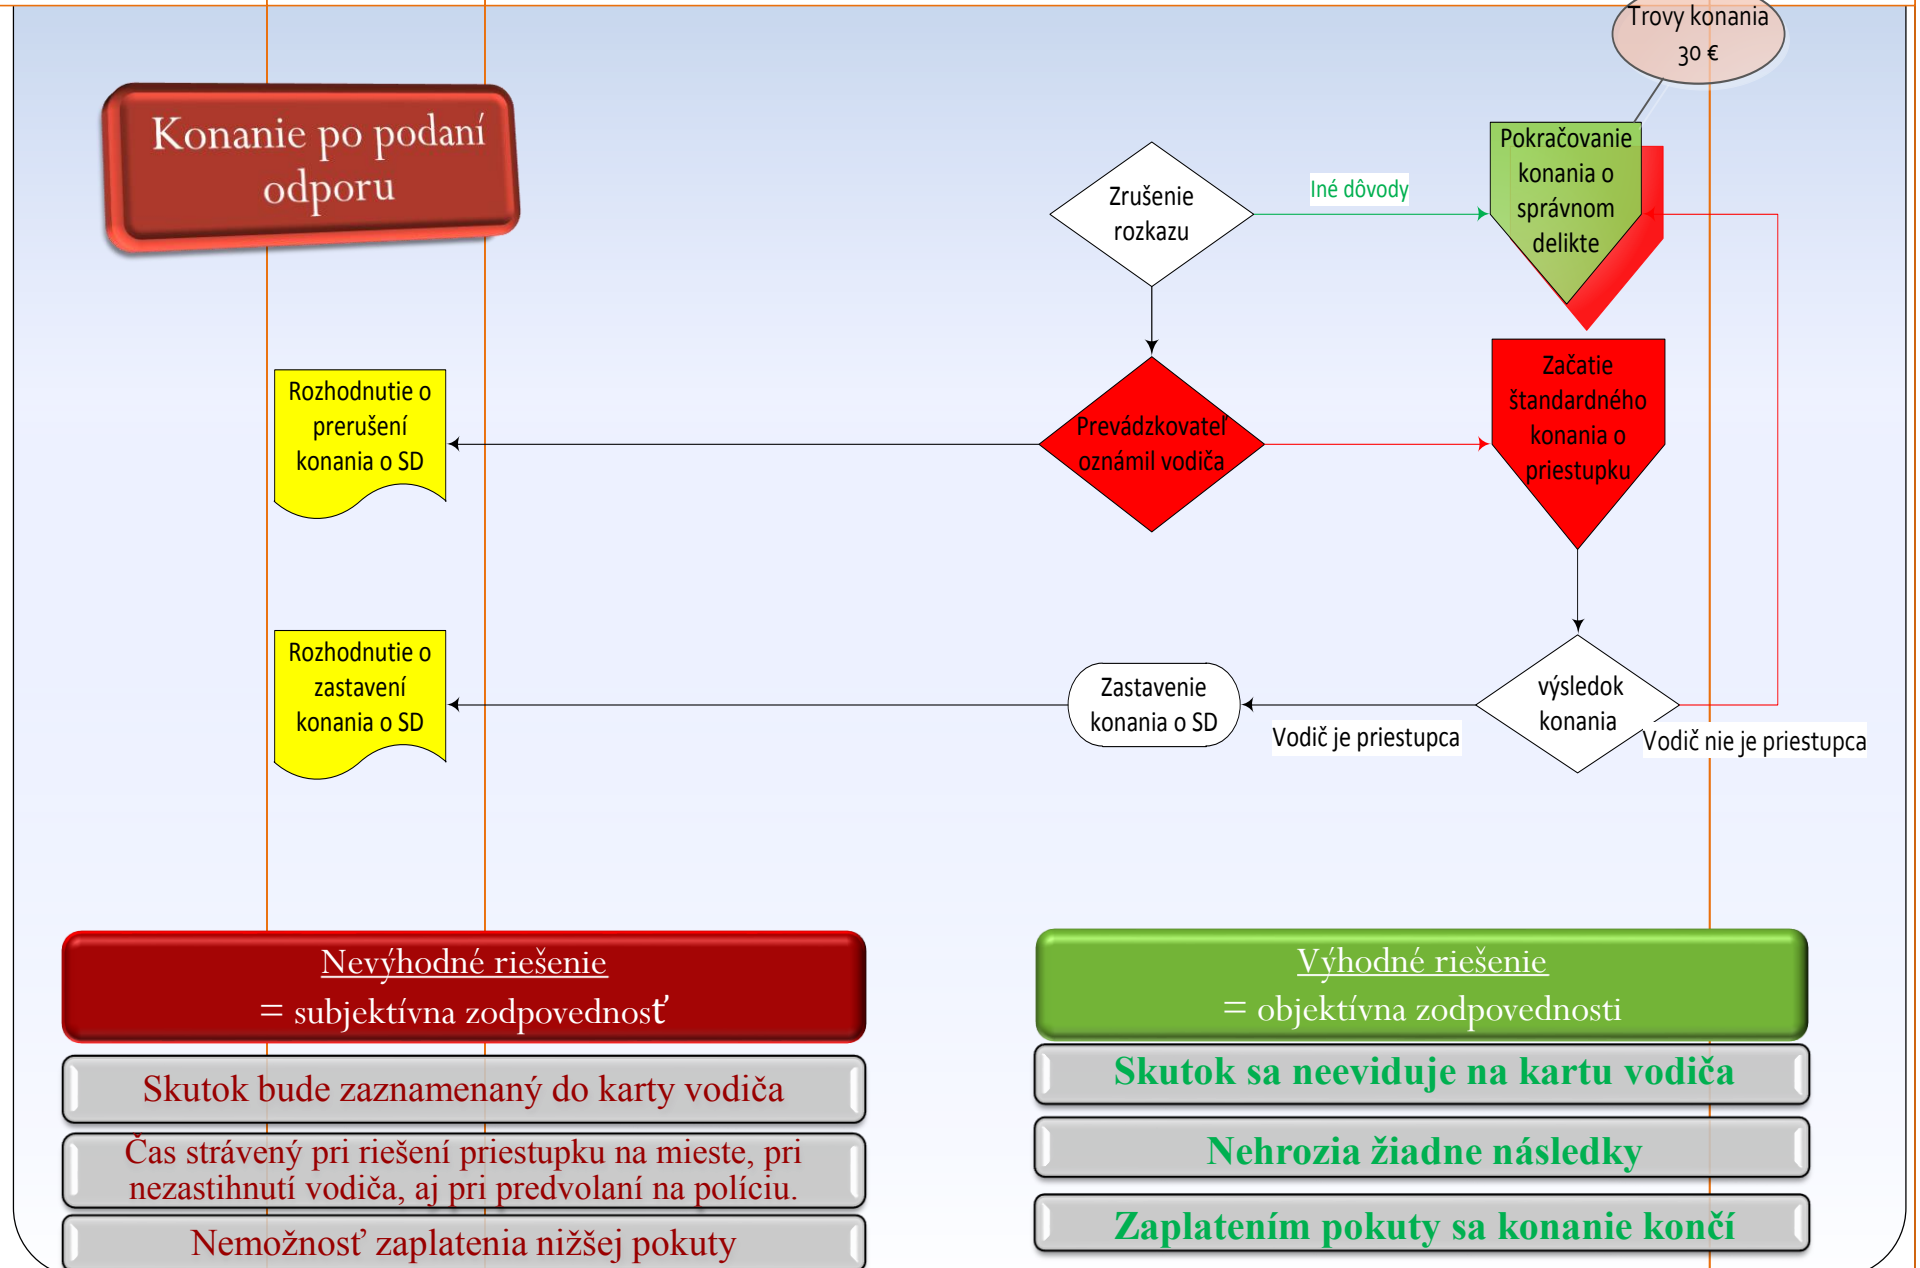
Trovy konania 30 €

Konanie po podaní odporu

Zrušenie rozkazu

Iné dôvody

Pokračovanie konania o správnom delikte

Rozhodnutie o prerušení konania o SD

Prevádzkovateľ oznámil vodiča

Začatie štandardného konania o priestupku

Rozhodnutie o zastavení konania o SD

Zastavenie konania o SD

Vodič je priestupca

výsledok konania

Vodič nie je priestupca

Nevýhodné riešenie
= subjektívna zodpovednosť

Skutok bude zaznamenaný do karty vodiča

Čas strávený pri riešení priestupku na mieste, pri nezastihnutí vodiča, aj pri predvolaní na políciu.

Nemožnosť zaplatenia nižšej pokuty

Výhodné riešenie
= objektívna zodpovednosti

Skutok sa neeviduje na kartu vodiča

Nehrozia žiadne následky

Zaplatením pokuty sa konanie končí